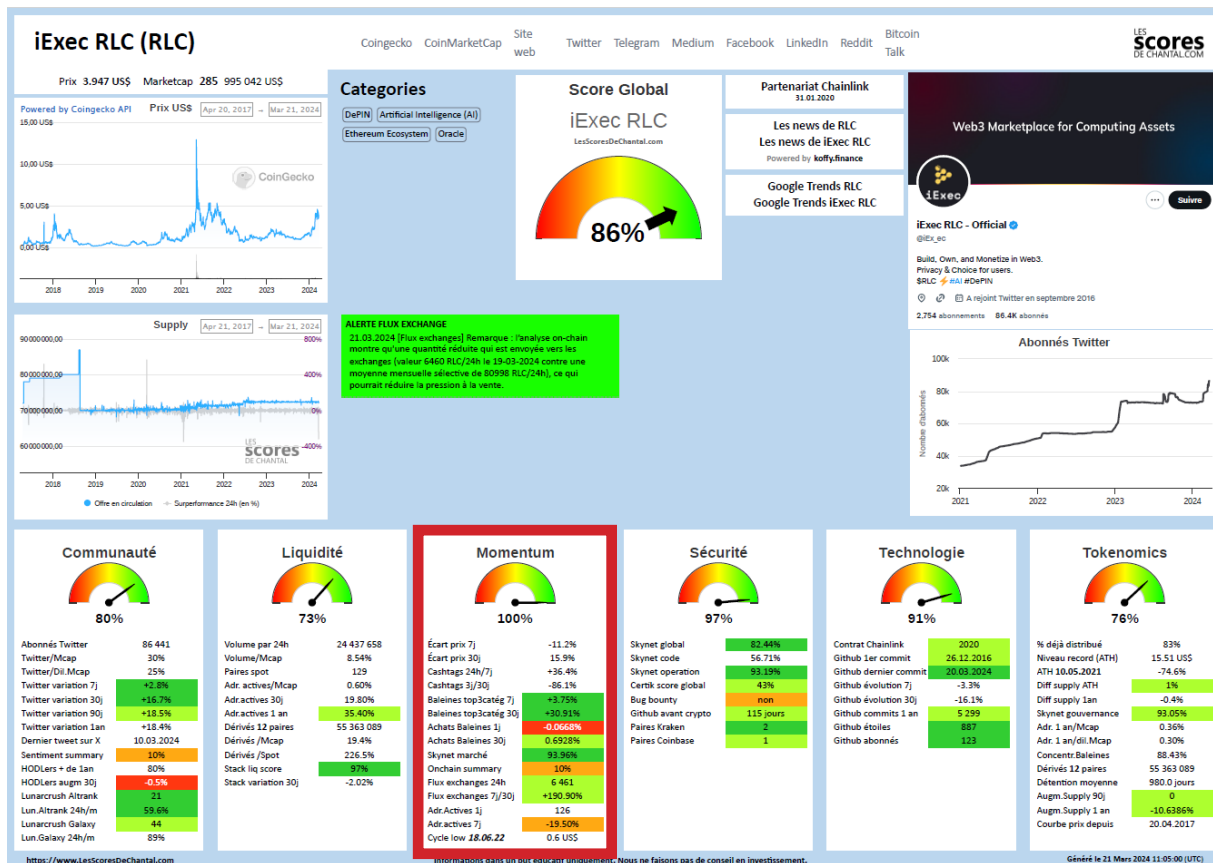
iExec RLC (RLC)

Coingecko CoinMarketCap Site web Twitter Telegram Medium Facebook LinkedIn Reddit Bitcoin Talk

LES scores DE CHANTAL.COM

Prix 3.947 US$ Marketcap 285 995 042 US$

Powered by Coingecko API Prix US$ Apr 20, 2017 → Mar 21, 2024

15,00 US$
10,00 US$
5,00 US$
0,00 US$
CoinGecko
2018 2019 2020 2021 2022 2023 2024

Supply Apr 21, 2017 → Mar 21, 2024

90 000 000,00
80 000 000,00
70 000 000,00
60 000 000,00
800%
400%
0%
-400%
LES scores DE CHANTAL
2018 2019 2020 2021 2022 2023 2024
Offre en circulation Surperformance 24h (en %)

Categories
DePIN Artificial Intelligence (AI) Ethereum Ecosystem Oracle

Score Global
iExec RLC
LesScoresDeChantal.com
86%

Partenariat Chainlink
31.01.2020

Les news de RLC
Les news de iExec RLC
Powered by koffy.finance

Google Trends RLC
Google Trends iExec RLC

Web3 Marketplace for Computing Assets
iExec
Suivre
iExec RLC - Official
@iEx_ec
Build, Own, and Monetize in Web3.
Privacy & Choice for users.
$RLC ⚡#AI #DePIN
A rejoint Twitter en septembre 2016
2.754 abonnements 86.4K abonnés

ALERTE FLUX EXCHANGE
21.03.2024 [Flux exchanges] Remarque : l'analyse on-chain montre qu'une quantité réduite qui est envoyée vers les exchanges (valeur 6460 RLC/24h le 19-03-2024 contre une moyenne mensuelle sélective de 80998 RLC/24h), ce qui pourrait réduire la pression à la vente.

Abonnés Twitter
100k
80k
60k
40k
20k
Nombre d'abonnés
2021 2022 2023 2024

Communauté
80%
| | |
|---|---|
| Abonnés Twitter | 86 441 |
| Twitter/Mcap | 30% |
| Twitter/Dil.Mcap | 25% |
| Twitter variation 7j | +2.8% |
| Twitter variation 30j | +16.7% |
| Twitter variation 90j | +18.5% |
| Twitter variation 1an | +18.4% |
| Dernier tweet sur X | 10.03.2024 |
| Sentiment summary | 10% |
| HODLers + de 1an | 80% |
| HODLers augm 30j | -0.5% |
| Lunarcrush Altrank | 21 |
| Lun.Altrank 24h/m | 59.6% |
| Lunarcrush Galaxy | 44 |
| Lun.Galaxy 24h/m | 89% |

Liquidité
73%
| | |
|---|---|
| Volume par 24h | 24 437 658 |
| Volume/Mcap | 8.54% |
| Paires spot | 129 |
| Adr. actives/Mcap | 0.60% |
| Adr.actives 30j | 19.80% |
| Adr.actives 1 an | 35.40% |
| Dérivés 12 paires | 55 363 089 |
| Dérivés /Mcap | 19.4% |
| Dérivés /Spot | 226.5% |
| Stack liq score | 97% |
| Stack variation 30j | -2.02% |

Momentum
100%
| | |
|---|---|
| Écart prix 7j | -11.2% |
| Écart prix 30j | 15.9% |
| Cashtags 24h/7j | +36.4% |
| Cashtags 3j/30j | -86.1% |
| Baleines top3catég 7j | +3.75% |
| Baleines top3catég 30j | +30.91% |
| Achats Baleines 1j | -0.0668% |
| Achats Baleines 30j | 0.6928% |
| Skynet marché | 93.96% |
| Onchain summary | 10% |
| Flux exchanges 24h | 6 461 |
| Flux exchanges 7j/30j | +190.90% |
| Adr.Actives 1j | 126 |
| Adr.actives 7j | -19.50% |
| Cycle low 18.06.22 | 0.6 US$ |

Sécurité
97%
| | |
|---|---|
| Skynet global | 82.44% |
| Skynet code | 56.71% |
| Skynet operation | 93.19% |
| Certik score global | 43% |
| Bug bounty | non |
| Github avant crypto | 115 jours |
| Paires Kraken | 2 |
| Paires Coinbase | 1 |

Technologie
91%
| | |
|---|---|
| Contrat Chainlink | 2020 |
| Github 1er commit | 26.12.2016 |
| Github dernier commit | 20.03.2024 |
| Github évolution 7j | -3.3% |
| Github évolution 30j | -16.1% |
| Github commits 1 an | 5 299 |
| Github étoiles | 887 |
| Github abonnés | 123 |

Tokenomics
76%
| | |
|---|---|
| % déjà distribué | 83% |
| Niveau record (ATH) | 15.51 US$ |
| ATH 10.05.2021 | -74.6% |
| Diff supply ATH | 1% |
| Diff supply 1an | -0.4% |
| Skynet gouvernance | 93.05% |
| Adr. 1 an/Mcap | 0.36% |
| Adr. 1 an/dil.Mcap | 0.30% |
| Concentr.Baleines | 88.43% |
| Dérivés 12 paires | 55 363 089 |
| Détention moyenne | 980.0 jours |
| Augm.Supply 90j | 0 |
| Augm.Supply 1 an | -10.6386% |
| Courbe prix depuis | 20.04.2017 |

https://www.LesScoresDeChantal.com Informations dans un but éducatif uniquement. Nous ne faisons pas de conseil en investissement. Généré le 21 Mars 2024 11:05:00 (UTC)